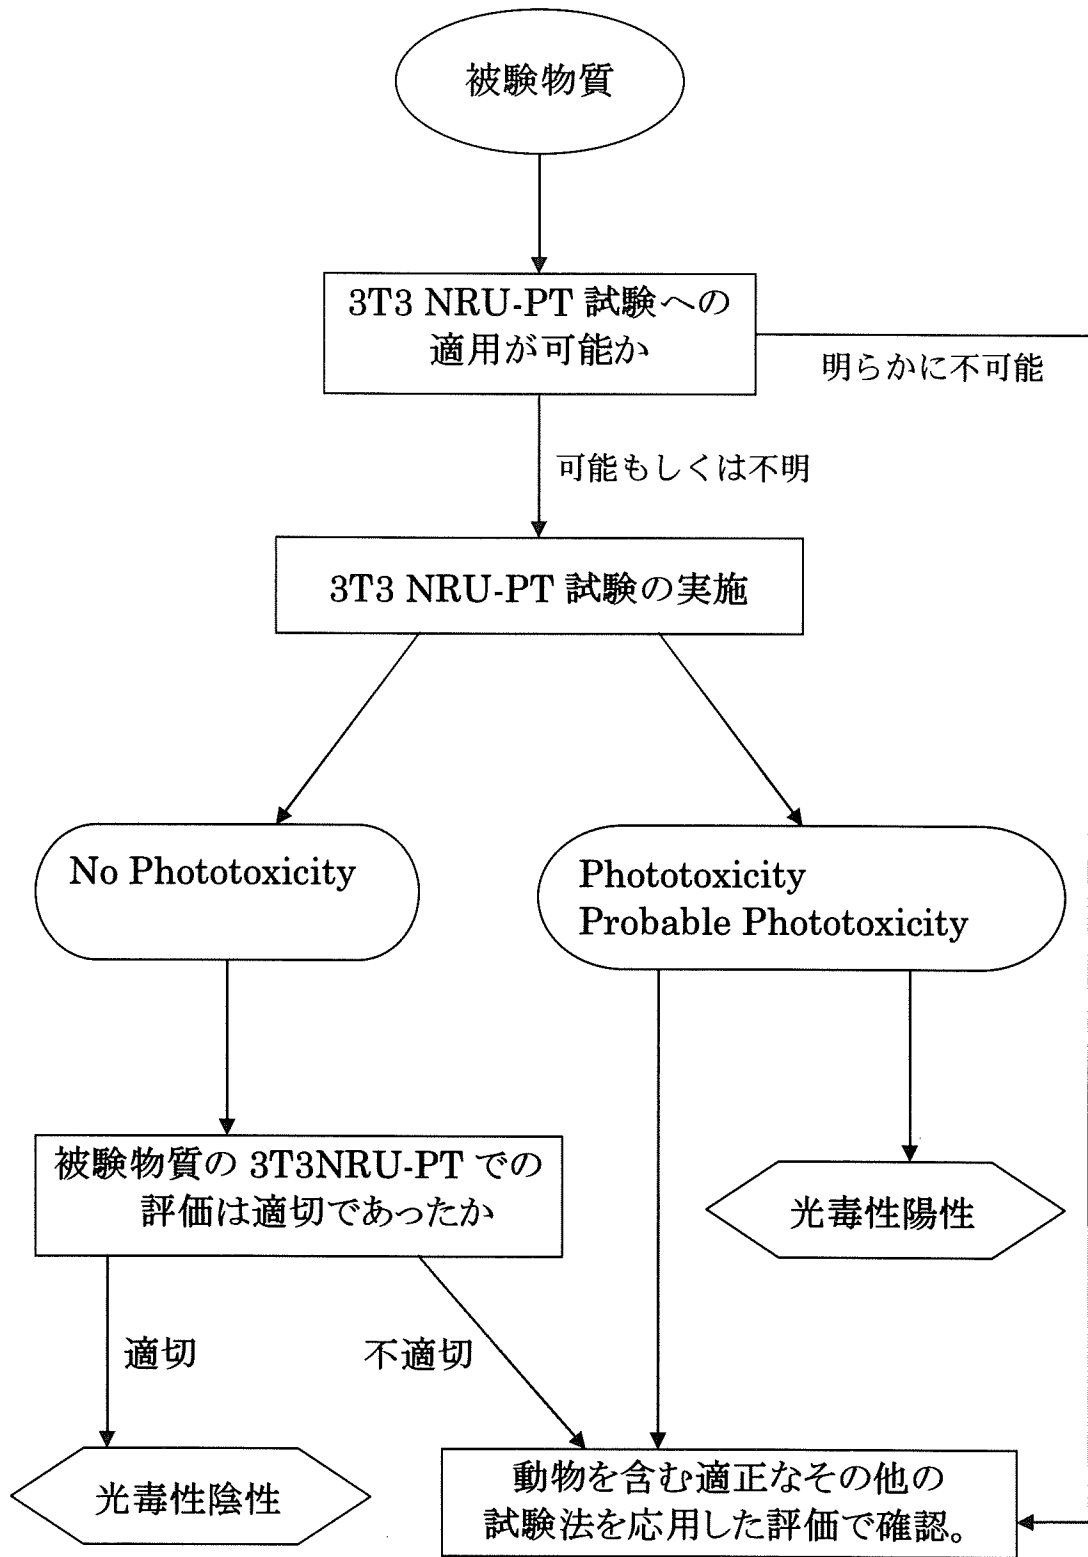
被験物質

3T3 NRU-PT 試験への適用が可能か

明らかに不可能

可能もしくは不明

3T3 NRU-PT 試験の実施

No Phototoxicity

Phototoxicity
Probable Phototoxicity

被験物質の 3T3NRU-PT での評価は適切であったか

光毒性陽性

適切

不適切

光毒性陰性

動物を含む適正なその他の試験法を応用した評価で確認。